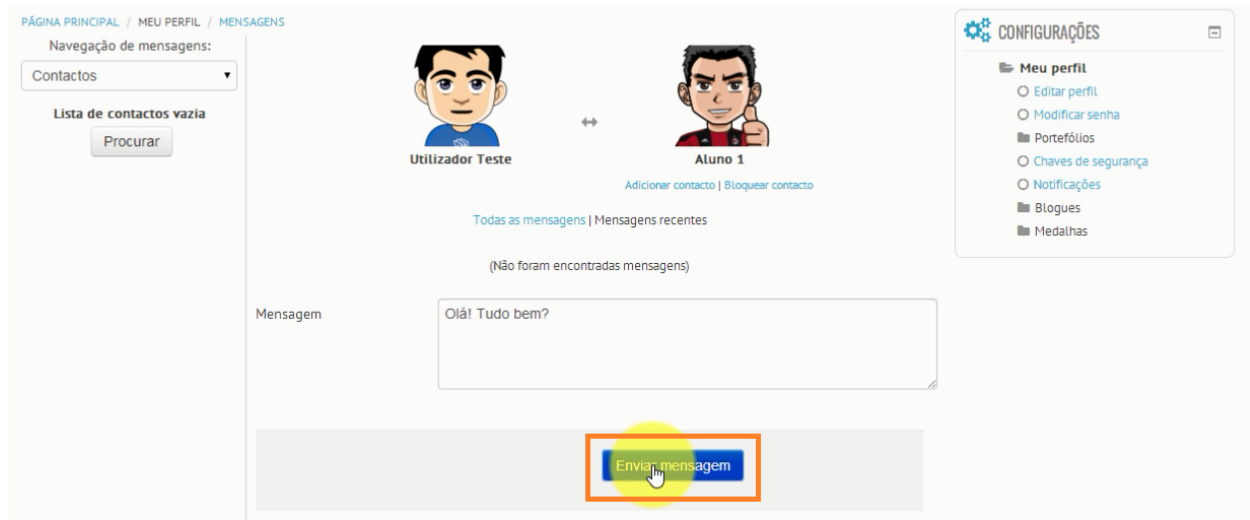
PÁGINA PRINCIPAL / MEU PERFIL / MENSAGENS

Navegação de mensagens:

Contactos

Lista de contactos vazia

Procurar

Utilizador Teste

↔

Aluno 1

Adicionar contacto | Bloquear contacto

Todas as mensagens | Mensagens recentes

(Não foram encontradas mensagens)

Mensagem

Olá! Tudo bem?

Enviar mensagem

CONFIGURAÇÕES

Meu perfil

Editar perfil

Modificar senha

Portefólios

Chaves de segurança

Notificações

Blogues

Medalhas